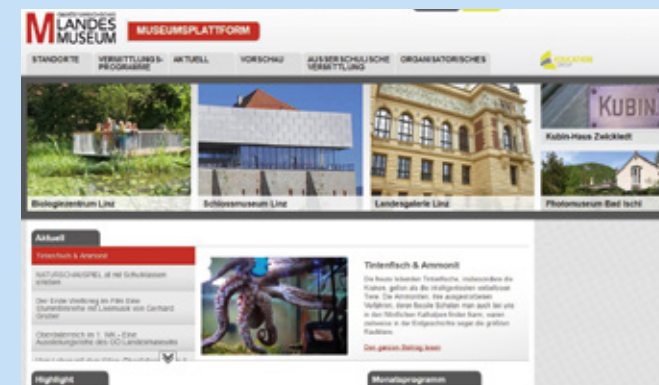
M LANDES MUSEUM
MUSEUMSPLATTFORM

STANDORTE
VERMITTLUNGS-PROGRAMME
AKTUELL
VORSCHAU
AUSSERSCHULISCHE VERMITTLUNG
ORGANISATORISCHES

KUBIN
Kubin-Haus Zwickledt
Biologiezentrum Linz
Schlossmuseum Linz
Landesgalerie Linz
Photomuseum Bad Ischl

Aktuell
Tintenfisch & Ammonit
NATURSCHAUSPIEL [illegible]
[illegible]
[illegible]

Tintenfisch & Ammonit
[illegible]

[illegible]

Highlight
Monatsprogramm